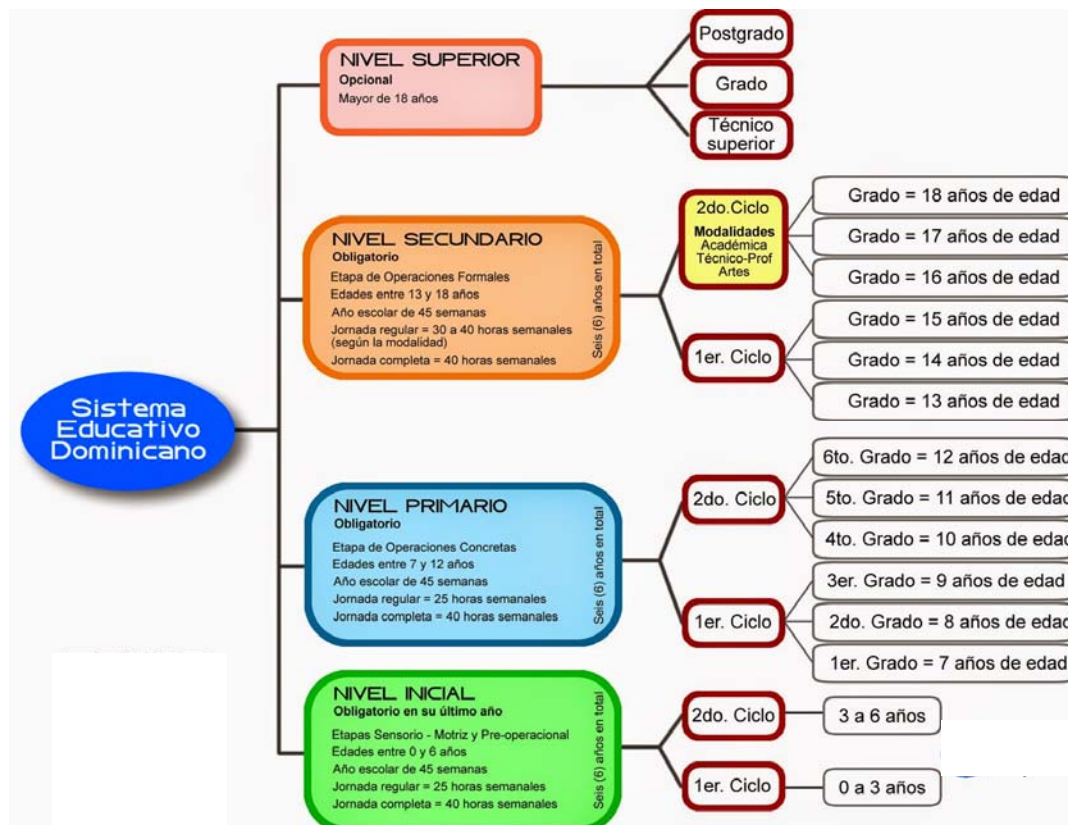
Sistema Educativo Dominicano

NIVEL SUPERIOR
Opcional
Mayor de 18 años

Postgrado

Grado

Técnico superior

NIVEL SECUNDARIO
Obligatorio
Etapa de Operaciones Formales
Edades entre 13 y 18 años
Año escolar de 45 semanas
Jornada regular = 30 a 40 horas semanales (según la modalidad)
Jornada completa = 40 horas semanales

Seis (6) años en total

2do.Ciclo
Modalidades
Académica
Técnico-Prof
Artes

Grado = 18 años de edad
Grado = 17 años de edad
Grado = 16 años de edad

1er. Ciclo

Grado = 15 años de edad
Grado = 14 años de edad
Grado = 13 años de edad

NIVEL PRIMARIO
Obligatorio
Etapa de Operaciones Concretas
Edades entre 7 y 12 años
Año escolar de 45 semanas
Jornada regular = 25 horas semanales
Jornada completa = 40 horas semanales

Seis (6) años en total

2do. Ciclo

6to. Grado = 12 años de edad
5to. Grado = 11 años de edac
4to. Grado = 10 años de edac

1er. Ciclo

3er. Grado = 9 años de edad
2do. Grado = 8 años de edac
1er. Grado = 7 años de edad

NIVEL INICIAL
Obligatorio en su último año
Etapas Sensorio - Motriz y Pre-operacional
Edades entre 0 y 6 años
Año escolar de 45 semanas
Jornada regular = 25 horas semanales
Jornada completa = 40 horas semanales

Seis (6) años en total

2do. Ciclo

3 a 6 años

1er. Ciclo

0 a 3 años